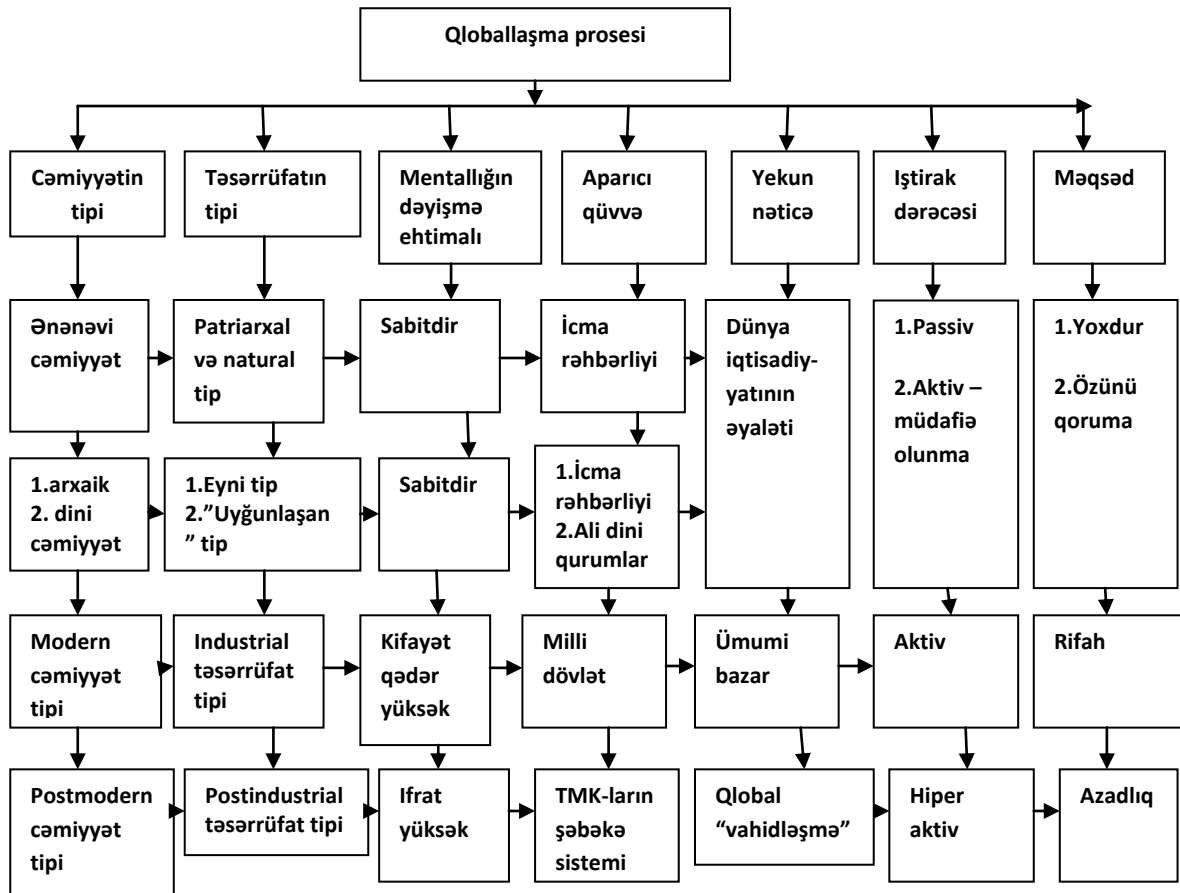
Qloballaşma prosesi

Cəmiyyətin tipi

Təsərrüfatın tipi

Mentallığın dəyişmə ehtimalı

Aparıcı qüvvə

Yekun nəticə

Iştirak dərəcəsi

Məqsəd

Ənənəvi cəmiyyət

Patriarxal və natural tip

Sabitdir

İcma rəhbərliyi

Dünya iqtisadiyyatının əyaləti

1.Passiv
2.Aktiv – müdafiə olunma

1.Yoxdur
2.Özünü qoruma

1.arxaik
2. dini cəmiyyət

1.Eyni tip
2."Uyğunlaşan" tip

Sabitdir

1.İcma rəhbərliyi
2.Ali dini qurumlar

Modern cəmiyyət tipi

Industrial təsərrüfat tipi

Kifayət qədər yüksək

Milli dövlət

Ümumi bazar

Aktiv

Rifah

Postmodern cəmiyyət tipi

Postindustrial təsərrüfat tipi

Ifrat yüksək

TMK-ların şəbəkə sistemi

Qlobal "vahidləşmə"

Hiper aktiv

Azadlıq